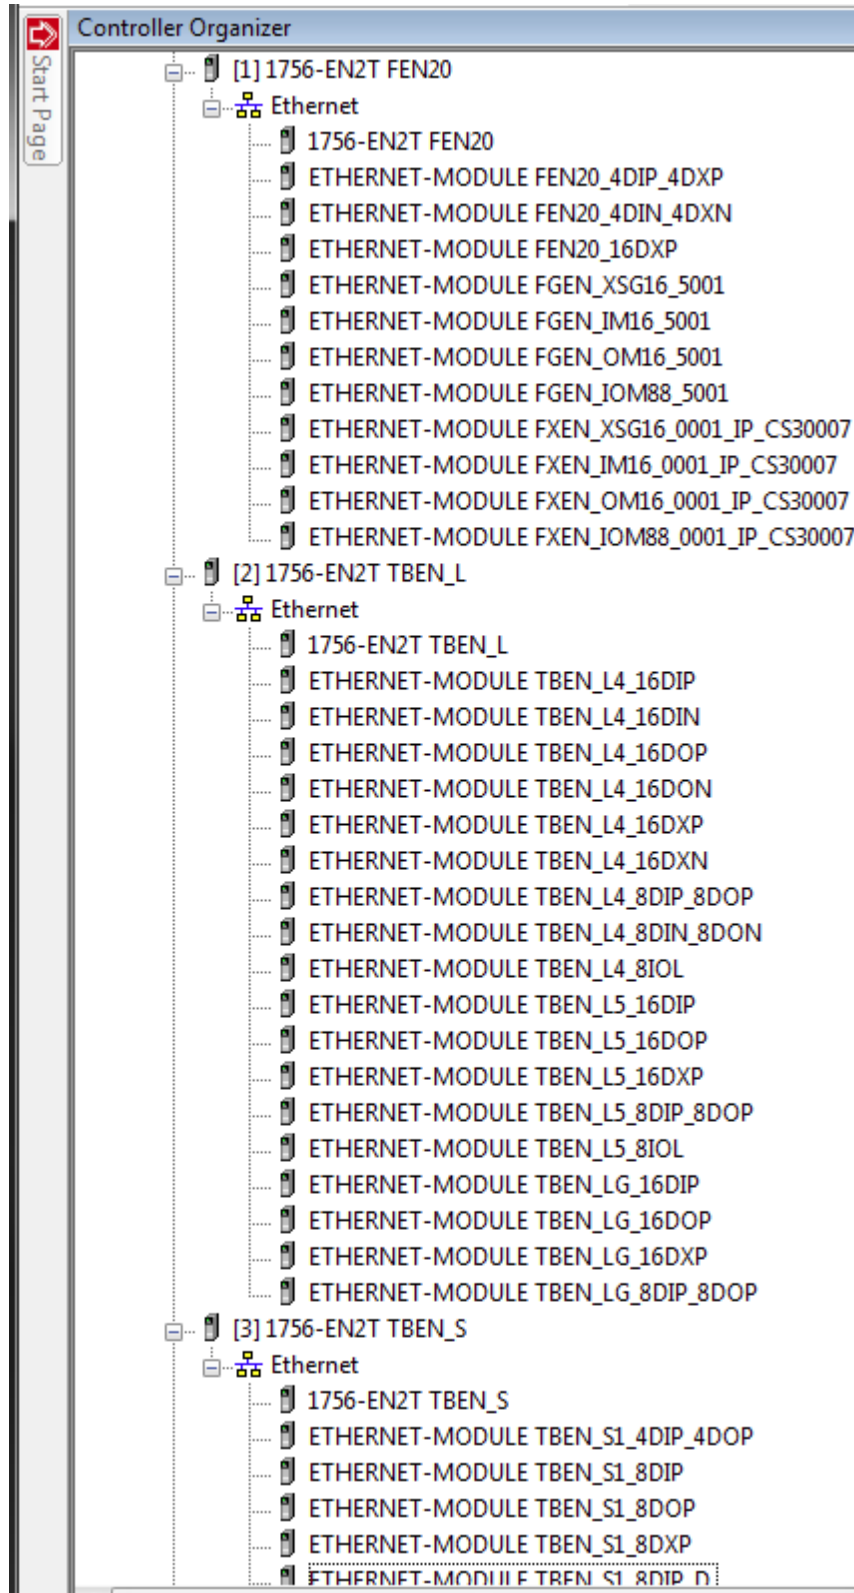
Start Page

Controller Organizer

[1] 1756-EN2T FEN20
Ethernet
1756-EN2T FEN20
ETHERNET-MODULE FEN20_4DIP_4DXP
ETHERNET-MODULE FEN20_4DIN_4DXN
ETHERNET-MODULE FEN20_16DXP
ETHERNET-MODULE FGEN_XSG16_5001
ETHERNET-MODULE FGEN_IM16_5001
ETHERNET-MODULE FGEN_OM16_5001
ETHERNET-MODULE FGEN_IOM88_5001
ETHERNET-MODULE FXEN_XSG16_0001_IP_CS30007
ETHERNET-MODULE FXEN_IM16_0001_IP_CS30007
ETHERNET-MODULE FXEN_OM16_0001_IP_CS30007
ETHERNET-MODULE FXEN_IOM88_0001_IP_CS30007
[2] 1756-EN2T TBEN_L
Ethernet
1756-EN2T TBEN_L
ETHERNET-MODULE TBEN_L4_16DIP
ETHERNET-MODULE TBEN_L4_16DIN
ETHERNET-MODULE TBEN_L4_16DOP
ETHERNET-MODULE TBEN_L4_16DON
ETHERNET-MODULE TBEN_L4_16DXP
ETHERNET-MODULE TBEN_L4_16DXN
ETHERNET-MODULE TBEN_L4_8DIP_8DOP
ETHERNET-MODULE TBEN_L4_8DIN_8DON
ETHERNET-MODULE TBEN_L4_8IOL
ETHERNET-MODULE TBEN_L5_16DIP
ETHERNET-MODULE TBEN_L5_16DOP
ETHERNET-MODULE TBEN_L5_16DXP
ETHERNET-MODULE TBEN_L5_8DIP_8DOP
ETHERNET-MODULE TBEN_L5_8IOL
ETHERNET-MODULE TBEN_LG_16DIP
ETHERNET-MODULE TBEN_LG_16DOP
ETHERNET-MODULE TBEN_LG_16DXP
ETHERNET-MODULE TBEN_LG_8DIP_8DOP
[3] 1756-EN2T TBEN_S
Ethernet
1756-EN2T TBEN_S
ETHERNET-MODULE TBEN_S1_4DIP_4DOP
ETHERNET-MODULE TBEN_S1_8DIP
ETHERNET-MODULE TBEN_S1_8DOP
ETHERNET-MODULE TBEN_S1_8DXP
ETHERNET-MODULE TBEN_S1_8DIP_D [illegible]